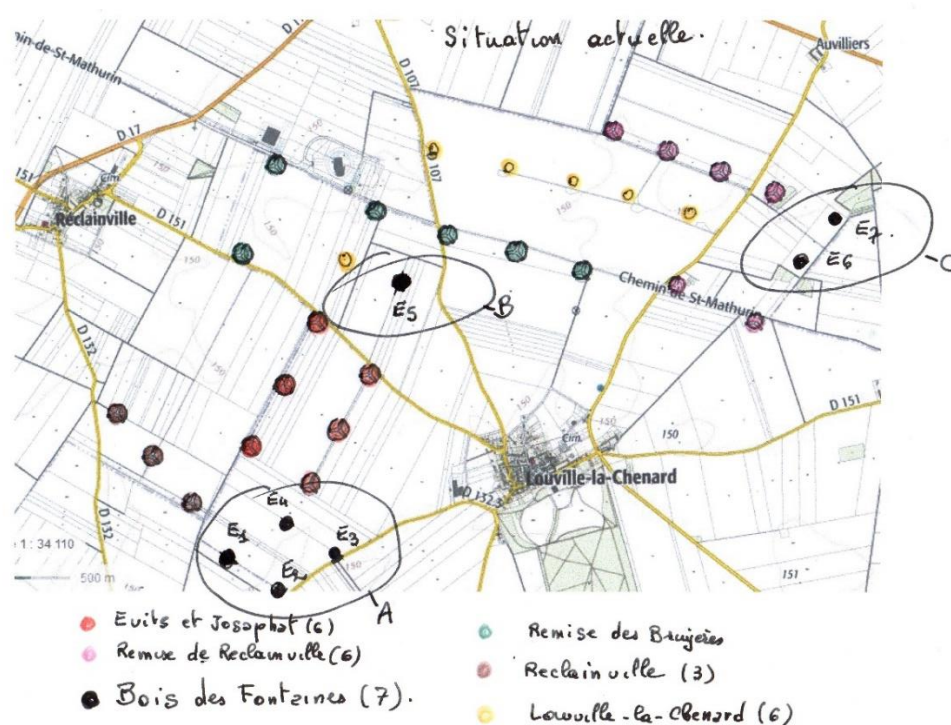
Situation actuelle.

min-de-St-Mathurin

Auvilliers

D 17

D 107

151

Cim.

Reclainville

D 151

150

150

150

E5

B

E7.

E6

C

Chemin de St-Mathurin

D 152

D 151

Cim.

150

Louville-la-Chenard

D 152

E4

E1

E3

E2

A

1 : 34 110

500 m

151

Evits et Josaphat (6)

Remise de Reclainville (6)

Bois des Fontaines (7).

Remise des Bruyères

Reclainville (3)

Louville-la-Chenard (6)